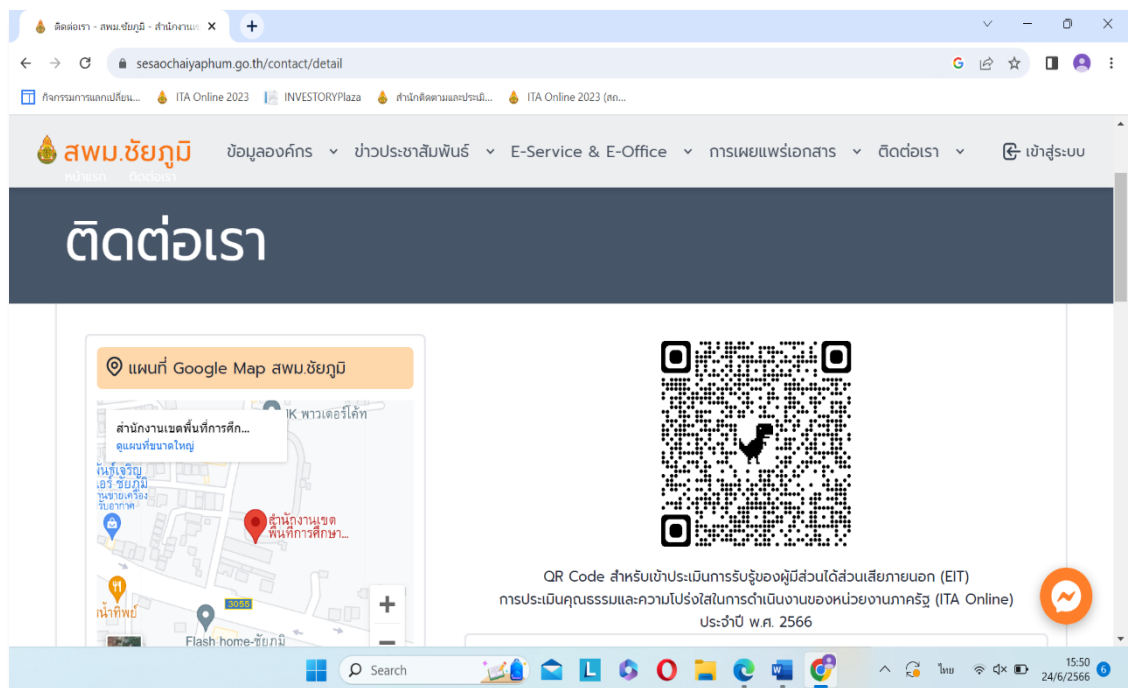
ติดต่อเรา - สพม.ชัยภูมิ - สำนักงานเ ×
+
sesaochaiyaphum.go.th/contact/detail
กิจกรรมการแลกเปลี่ยน... ITA Online 2023 INVESTORYPlaza สำนักติดตามและประเมิ... ITA Online 2023 (สถ...

สพม.ชัยภูมิ
หน้าแรก ติดต่อเรา
ข้อมูลองค์กร ข่าวประชาสัมพันธ์ E-Service & E-Office การเผยแพร่เอกสาร ติดต่อเรา เข้าสู่ระบบ

ติดต่อเรา

แผนที่ Google Map สพม.ชัยภูมิ

สำนักงานเขตพื้นที่การศึก...
ดูแผนที่ขนาดใหญ่
K พาวเวอร์โค้ท
นันท์เจริญ
เอร์ ชัยภูมิ
นขายเครื่อง
รับอากาศ
สำนักงานเขต
พื้นที่การศึกษา...
น้ำทิพย์
3055
Flash home-ชัยภูมิ

QR Code สำหรับเข้าประเมินการรับรู้ของผู้มีส่วนได้ส่วนเสียภายนอก (EIT)
การประเมินคุณธรรมและความโปร่งใสในการดำเนินงานของหน่วยงานภาครัฐ (ITA Online)
ประจำปี พ.ศ. 2566

Search
ไทย
15:50
24/6/2566
6